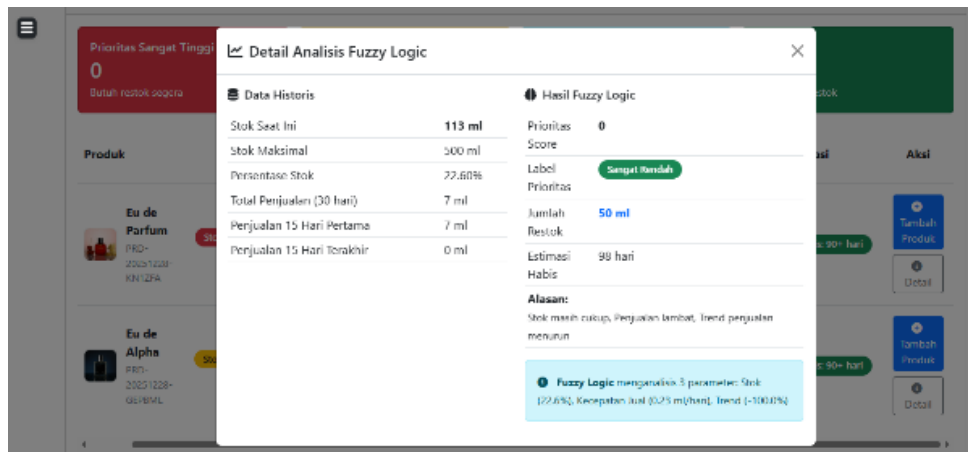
Prioritas Sangat Tinggi
0
Butuh restok segera

stok

Produk

Aksi

Eu de Parfum
PRD-20251228-KN1ZFA

Tambah Produk
Detail

Eu de Alpha
PRD-20251228-GEPIML

Tambah Produk
Detail

: 90+ hari
: 90+ hari

Detail Analisis Fuzzy Logic

Data Historis

| Stok Saat Ini | 113 ml |
|---|---|
| Stok Maksimal | 500 ml |
| Persentase Stok | 22.60% |
| Total Penjualan (30 hari) | 7 ml |
| Penjualan 15 Hari Pertama | 7 ml |
| Penjualan 15 Hari Terakhir | 0 ml |

Hasil Fuzzy Logic

| Prioritas Score | 0 |
|---|---|
| Label Prioritas | Sangat Rendah |
| Jumlah Restok | 50 ml |
| Estimasi Habis | 99 hari |

Alasan:
Stok masih cukup, Penjualan lambat, Trend penjualan menurun

Fuzzy Logic menganalisis 3 parameter: Stok (22.6%), Kecepatan Jual (0.23 ml/hari), Trend (-100.0%)